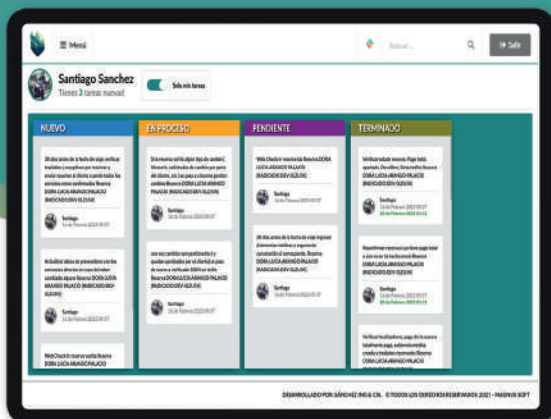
Menú

Buscar...

Salir

Santiago Sanchez

Tienes 3 tareas nuevas

Solo mis tareas

NUEVO

EN PROCESO

PENDIENTE

TERMINADO

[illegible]

Santiago
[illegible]

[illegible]

Santiago
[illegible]

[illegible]

Santiago
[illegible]

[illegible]

Santiago
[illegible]

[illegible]

Santiago
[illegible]

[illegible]

Santiago
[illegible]

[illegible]

Santiago
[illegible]

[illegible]

Santiago
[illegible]

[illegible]

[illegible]

DESARROLLADO POR SÁNCHEZ INC & CÍA. © TODOS LOS DERECHOS RESERVADOS 2021 - MAGNUS SOFT